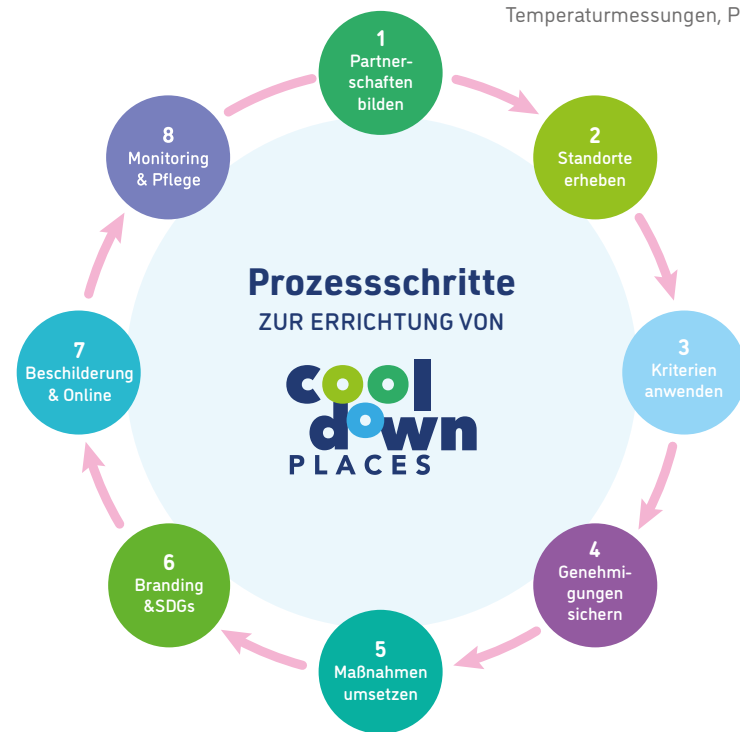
Temperaturmessungen, P

1
Partnerschaften bilden

2
Standorte erheben

3
Kriterien anwenden

4
Genehmigungen sichern

5
Maßnahmen umsetzen

6
Branding &SDGs

7
Beschilderung & Online

8
Monitoring & Pflege

Prozessschritte
ZUR ERRICHTUNG VON

cool down
PLACES